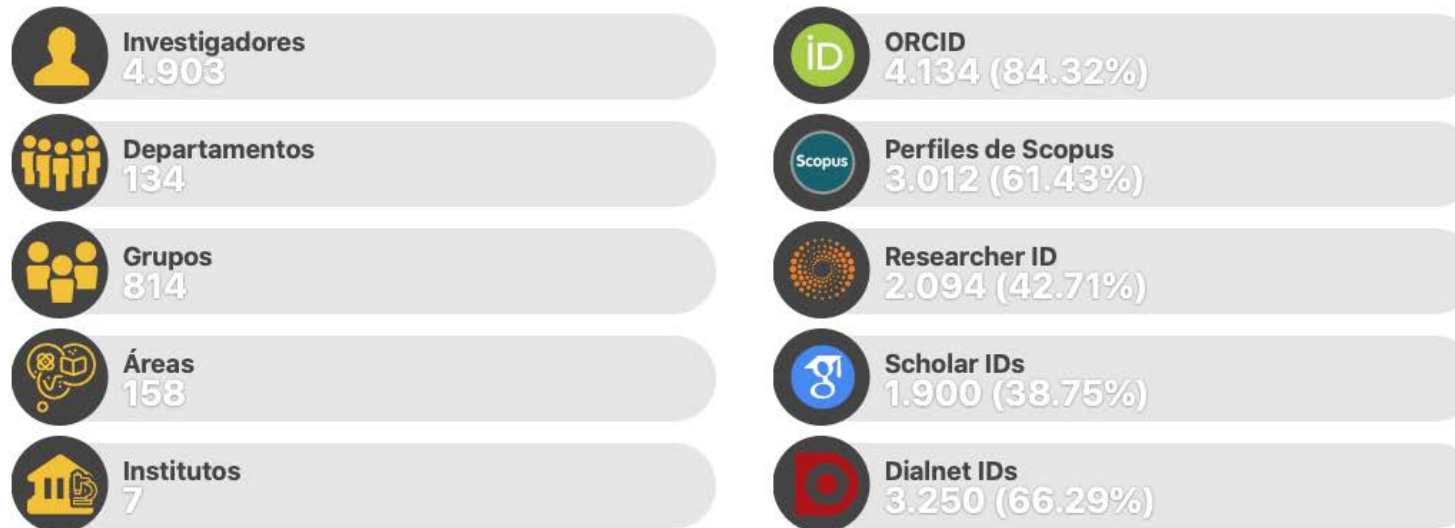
Investigadores
4.903

Departamentos
134

Grupos
814

Áreas
158

Institutos
7

iD
ORCID
4.134 (84.32%)

Scopus
Perfiles de Scopus
3.012 (61.43%)

Researcher ID
2.094 (42.71%)

Scholar IDs
1.900 (38.75%)

Dialnet IDs
3.250 (66.29%)